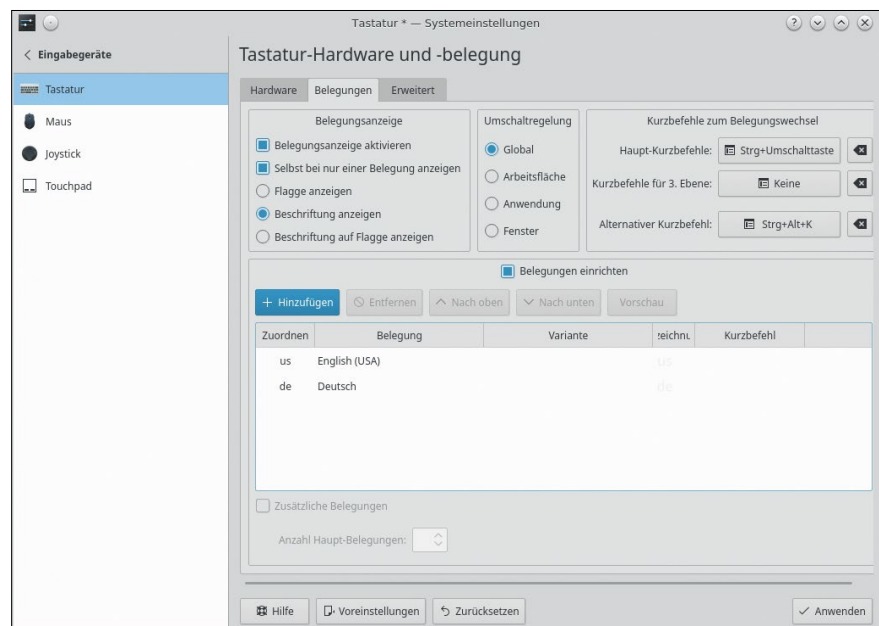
Tastatur * — Systemeinstellungen

< Eingabegeräte

Tastatur

Maus

Joystick

Touchpad

Tastatur-Hardware und -belegung

Hardware | Belegungen | Erweitert

Belegungsanzeige

Belegungsanzeige aktivieren

Selbst bei nur einer Belegung anzeigen

Flagge anzeigen

Beschriftung anzeigen

Beschriftung auf Flagge anzeigen

Umschaltregelung

Global

Arbeitsfläche

Anwendung

Fenster

Kurzbefehle zum Belegungswechsel

Haupt-Kurzbefehle: Strg+Umschalttaste

Kurzbefehle für 3. Ebene: Keine

Alternativer Kurzbefehl: Strg+Alt+K

Belegungen einrichten

+ Hinzufügen | Entfernen | Nach oben | Nach unten | Vorschau

| Zuordnen | Belegung | Variante | :eichnu | Kurzbefehl |
|---|---|---|---|---|
| us | English (USA) | | us | |
| de | Deutsch | | de | |

Zusätzliche Belegungen

Anzahl Haupt-Belegungen:

Hilfe | Voreinstellungen | Zurücksetzen | Anwenden